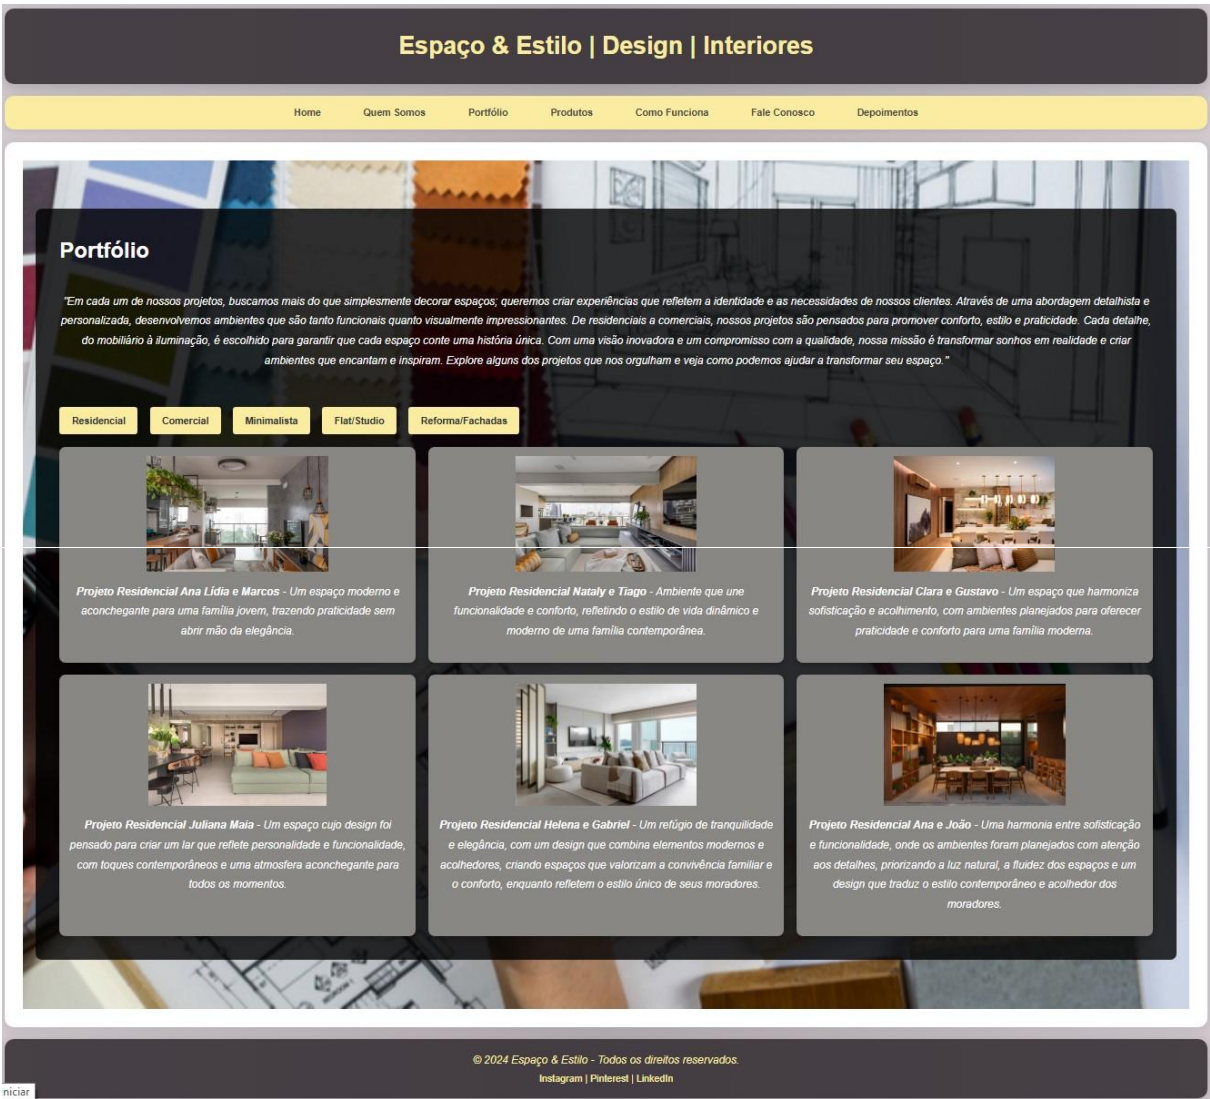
Espaço & Estilo | Design | Interiores

Home Quem Somos Portfólio Produtos Como Funciona Fale Conosco Depoimentos

Portfólio

"Em cada um de nossos projetos, buscamos mais do que simplesmente decorar espaços; queremos criar experiências que refletem a identidade e as necessidades de nossos clientes. Através de uma abordagem detalhista e personalizada, desenvolvemos ambientes que são tanto funcionais quanto visualmente impressionantes. De residenciais a comerciais, nossos projetos são pensados para promover conforto, estilo e praticidade. Cada detalhe, do mobiliário à iluminação, é escolhido para garantir que cada espaço conte uma história única. Com uma visão inovadora e um compromisso com a qualidade, nossa missão é transformar sonhos em realidade e criar ambientes que encantam e inspiram. Explore alguns dos projetos que nos orgulham e veja como podemos ajudar a transformar seu espaço."

Residencial Comercial Minimalista Flat/Studio Reforma/Fachadas

Projeto Residencial Ana Lídia e Marcos - Um espaço moderno e aconchegante para uma família jovem, trazendo praticidade sem abrir mão da elegância.

Projeto Residencial Nataly e Tiago - Ambiente que une funcionalidade e conforto, refletindo o estilo de vida dinâmico e moderno de uma família contemporânea.

Projeto Residencial Clara e Gustavo - Um espaço que harmoniza sofisticação e acolhimento, com ambientes planejados para oferecer praticidade e conforto para uma família moderna.

Projeto Residencial Juliana Maia - Um espaço cujo design foi pensado para criar um lar que reflete personalidade e funcionalidade, com toques contemporâneos e uma atmosfera aconchegante para todos os momentos.

Projeto Residencial Helena e Gabriel - Um refúgio de tranquilidade e elegância, com um design que combina elementos modernos e acolhedores, criando espaços que valorizam a convivência familiar e o conforto, enquanto refletem o estilo único de seus moradores.

Projeto Residencial Ana e João - Uma harmonia entre sofisticação e funcionalidade, onde os ambientes foram planejados com atenção aos detalhes, priorizando a luz natural, a fluidez dos espaços e um design que traduz o estilo contemporâneo e acolhedor dos moradores.

© 2024 Espaço & Estilo - Todos os direitos reservados.
Instagram | Pinterest | LinkedIn

niciar